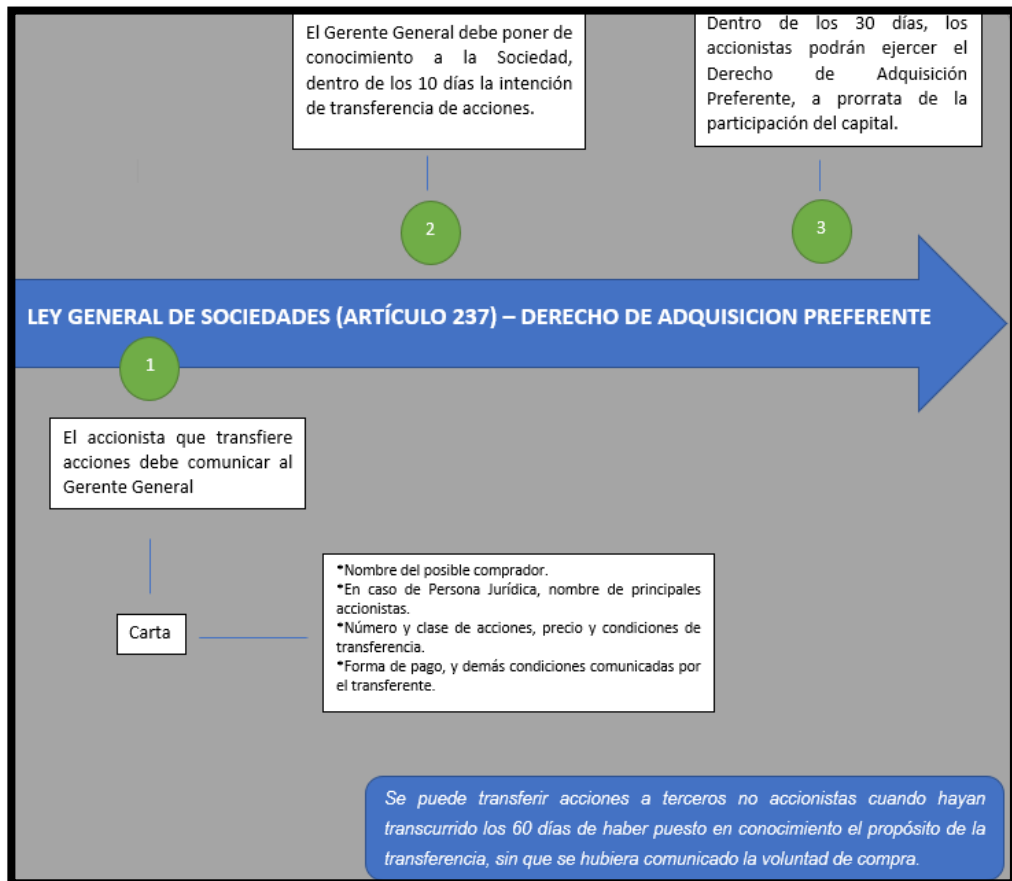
El Gerente General debe poner de conocimiento a la Sociedad, dentro de los 10 días la intención de transferencia de acciones.

Dentro de los 30 días, los accionistas podrán ejercer el Derecho de Adquisición Preferente, a prorrata de la participación del capital.

2

3

LEY GENERAL DE SOCIEDADES (ARTÍCULO 237) – DERECHO DE ADQUISICION PREFERENTE

1

El accionista que transfiere acciones debe comunicar al Gerente General

Carta

•Nombre del posible comprador.
•En caso de Persona Jurídica, nombre de principales accionistas.
•Número y clase de acciones, precio y condiciones de transferencia.
•Forma de pago, y demás condiciones comunicadas por el transferente.

Se puede transferir acciones a terceros no accionistas cuando hayan transcurrido los 60 días de haber puesto en conocimiento el propósito de la transferencia, sin que se hubiera comunicado la voluntad de compra.